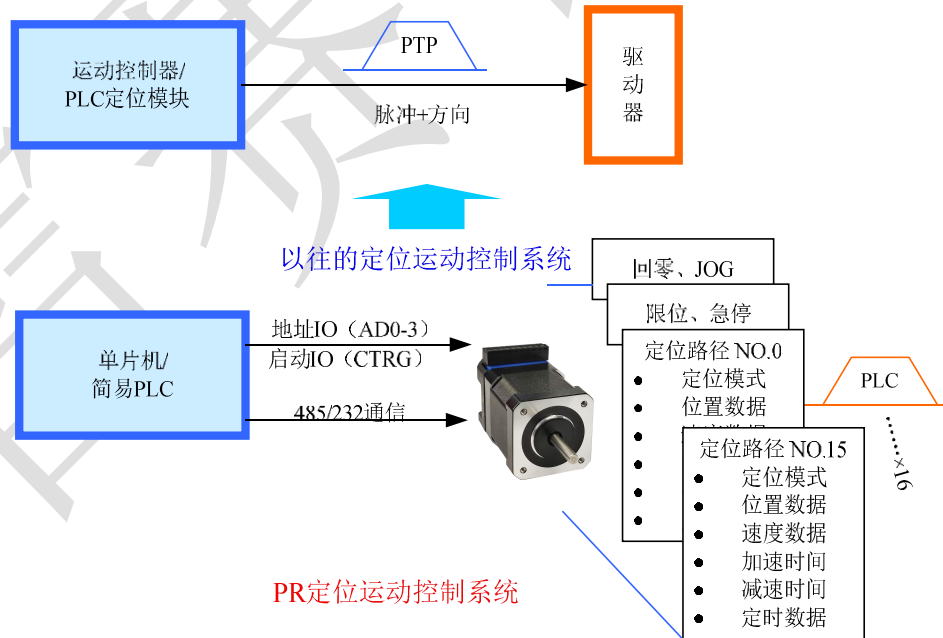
运动控制器/
PLC定位模块

PTP

脉冲+方向

驱
动
器

以往的定位运动控制系统

回零、JOG

限位、急停

定位路径 NO.0
• 定位模式
• 位置数据
•
•
•
•

PLC

……×16

单片机/
简易PLC

地址IO（AD0-3）
启动IO（CTRG）

485/232通信

定位路径 NO.15
• 定位模式
• 位置数据
• 速度数据
• 加速时间
• 减速时间
• 定时数据

PR定位运动控制系统